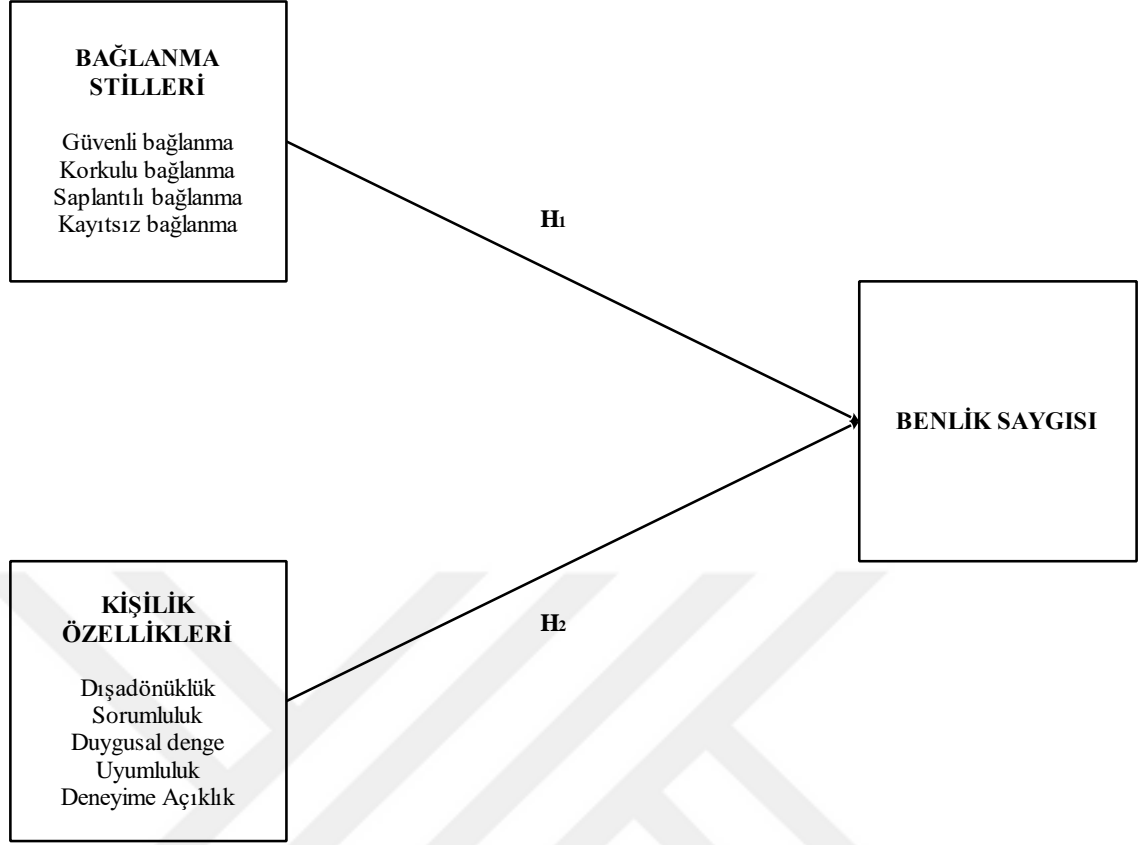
BAĞLANMA STİLLERİ

Güvenli bağlanma
Korkulu bağlanma
Saplantılı bağlanma
Kayıtsız bağlanma

$H_1$

BENLİK SAYGISI

KİŞİLİK ÖZELLİKLERİ

Dışadönüklük
Sorumluluk
Duygusal denge
Uyumluluk
Deneyime Açıklık

$H_2$